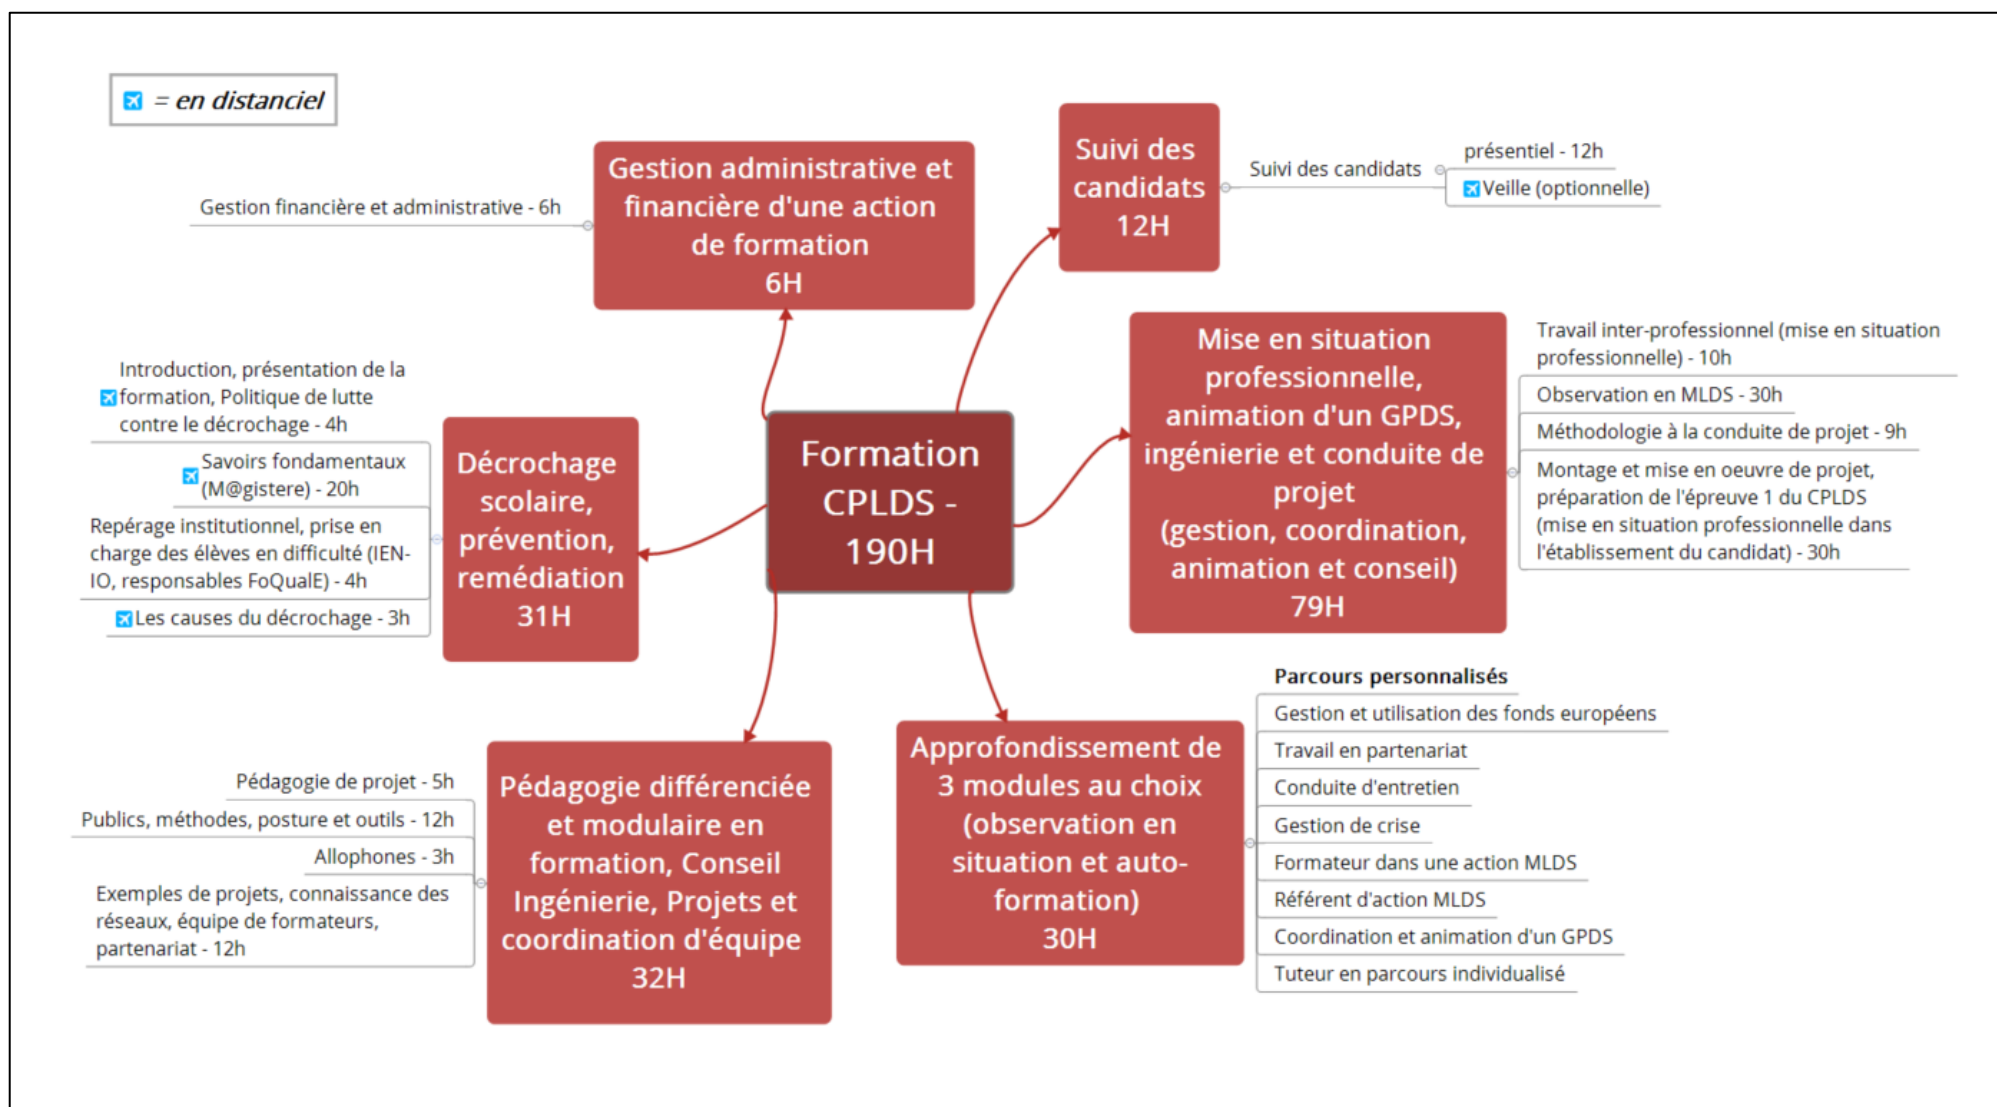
= en distanciel

Formation CPLDS - 190H

Gestion administrative et financière d'une action de formation 6H

Gestion financière et administrative - 6h

Suivi des candidats 12H

Suivi des candidats

présentiel - 12h

Veille (optionnelle)

Mise en situation professionnelle, animation d'un GPDS, ingénierie et conduite de projet (gestion, coordination, animation et conseil) 79H

Travail inter-professionnel (mise en situation professionnelle) - 10h

Observation en MLDS - 30h

Méthodologie à la conduite de projet - 9h

Montage et mise en oeuvre de projet, préparation de l'épreuve 1 du CPLDS (mise en situation professionnelle dans l'établissement du candidat) - 30h

Décrochage scolaire, prévention, remédiation 31H

Introduction, présentation de la formation, Politique de lutte contre le décrochage - 4h

Savoirs fondamentaux (M@gistere) - 20h

Repérage institutionnel, prise en charge des élèves en difficulté (IEN-IO, responsables FoQualE) - 4h

Les causes du décrochage - 3h

Approfondissement de 3 modules au choix (observation en situation et auto-formation) 30H

Parcours personnalisés

Gestion et utilisation des fonds européens

Travail en partenariat

Conduite d'entretien

Gestion de crise

Formateur dans une action MLDS

Référent d'action MLDS

Coordination et animation d'un GPDS

Tuteur en parcours individualisé

Pédagogie différenciée et modulaire en formation, Conseil Ingénierie, Projets et coordination d'équipe 32H

Pédagogie de projet - 5h

Publics, méthodes, posture et outils - 12h

Allophones - 3h

Exemples de projets, connaissance des réseaux, équipe de formateurs, partenariat - 12h